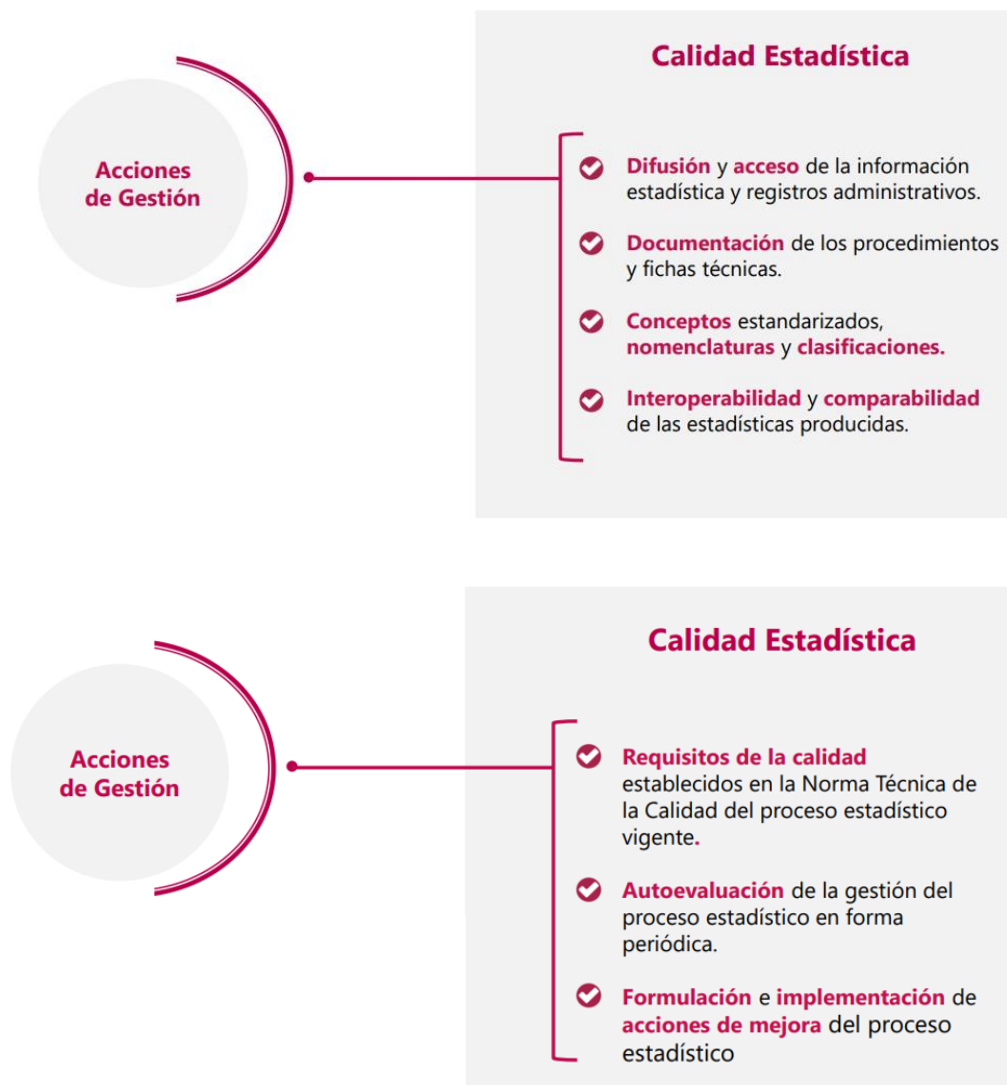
Acciones de Gestión

Calidad Estadística

Difusión y acceso de la información estadística y registros administrativos.

Documentación de los procedimientos y fichas técnicas.

Conceptos estandarizados, nomenclaturas y clasificaciones.

Interoperabilidad y comparabilidad de las estadísticas producidas.

Acciones de Gestión

Calidad Estadística

Requisitos de la calidad establecidos en la Norma Técnica de la Calidad del proceso estadístico vigente.

Autoevaluación de la gestión del proceso estadístico en forma periódica.

Formulación e implementación de acciones de mejora del proceso estadístico